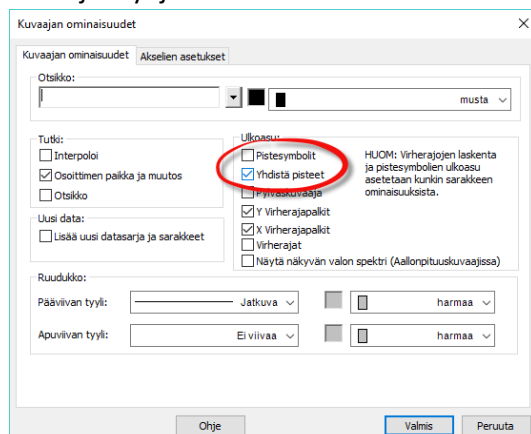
Kuvaajan ominaisuudet

Kuvaajan ominaisuudet | Akselien asetukset

Otsikko:

musta

Tutki:
Interpoloi
Osoittimen paikka ja muutos
Otsikko

Uusi data:
Lisää uusi datasarja ja sarakkeet

Ulkoasu:
Pistesymbolit
Yhdistä pisteet
Pylväskuvaaja
Y Virherajapalkit
X Virherajapalkit
Virherajat
Näytä näkyvän valon spektri (Aallonpituuskuvaajissa)

HUOM: Virherajojen laskenta ja pistesymbolien ulkoasu asetetaan kunkin sarakkeen ominaisuuksista.

Ruudukko:
Pääviivan tyyli: Jatkuva harmaa
Apuviivan tyyli: Ei viivaa harmaa

Ohje
Valmis
Peruuta